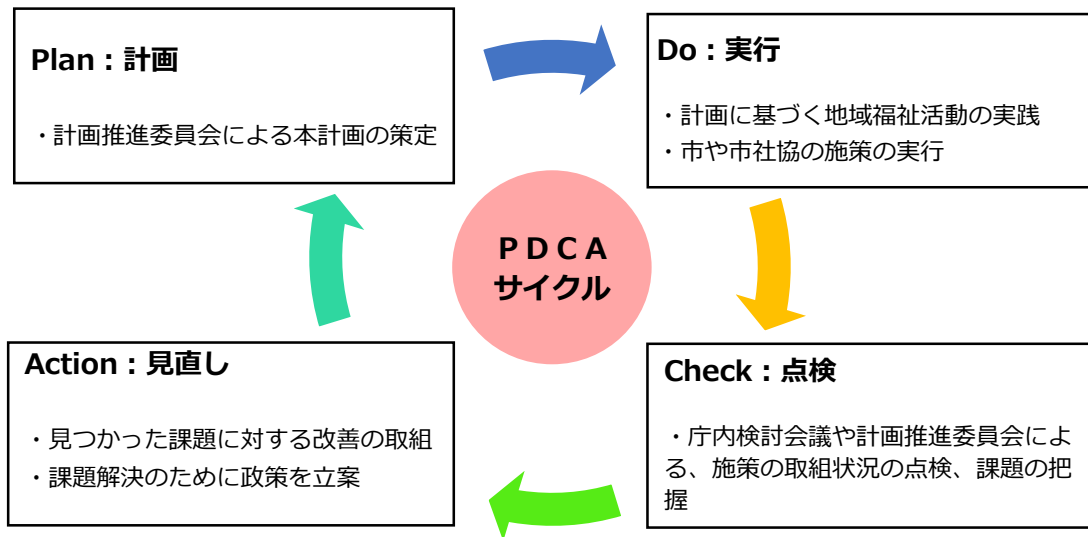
Plan：計画

・計画推進委員会による本計画の策定

Do：実行

・計画に基づく地域福祉活動の実践
・市や市社協の施策の実行

ＰＤＣＡ
サイクル

Check：点検

・庁内検討会議や計画推進委員会による、施策の取組状況の点検、課題の把握

Action：見直し

・見つかった課題に対する改善の取組
・課題解決のために政策を立案